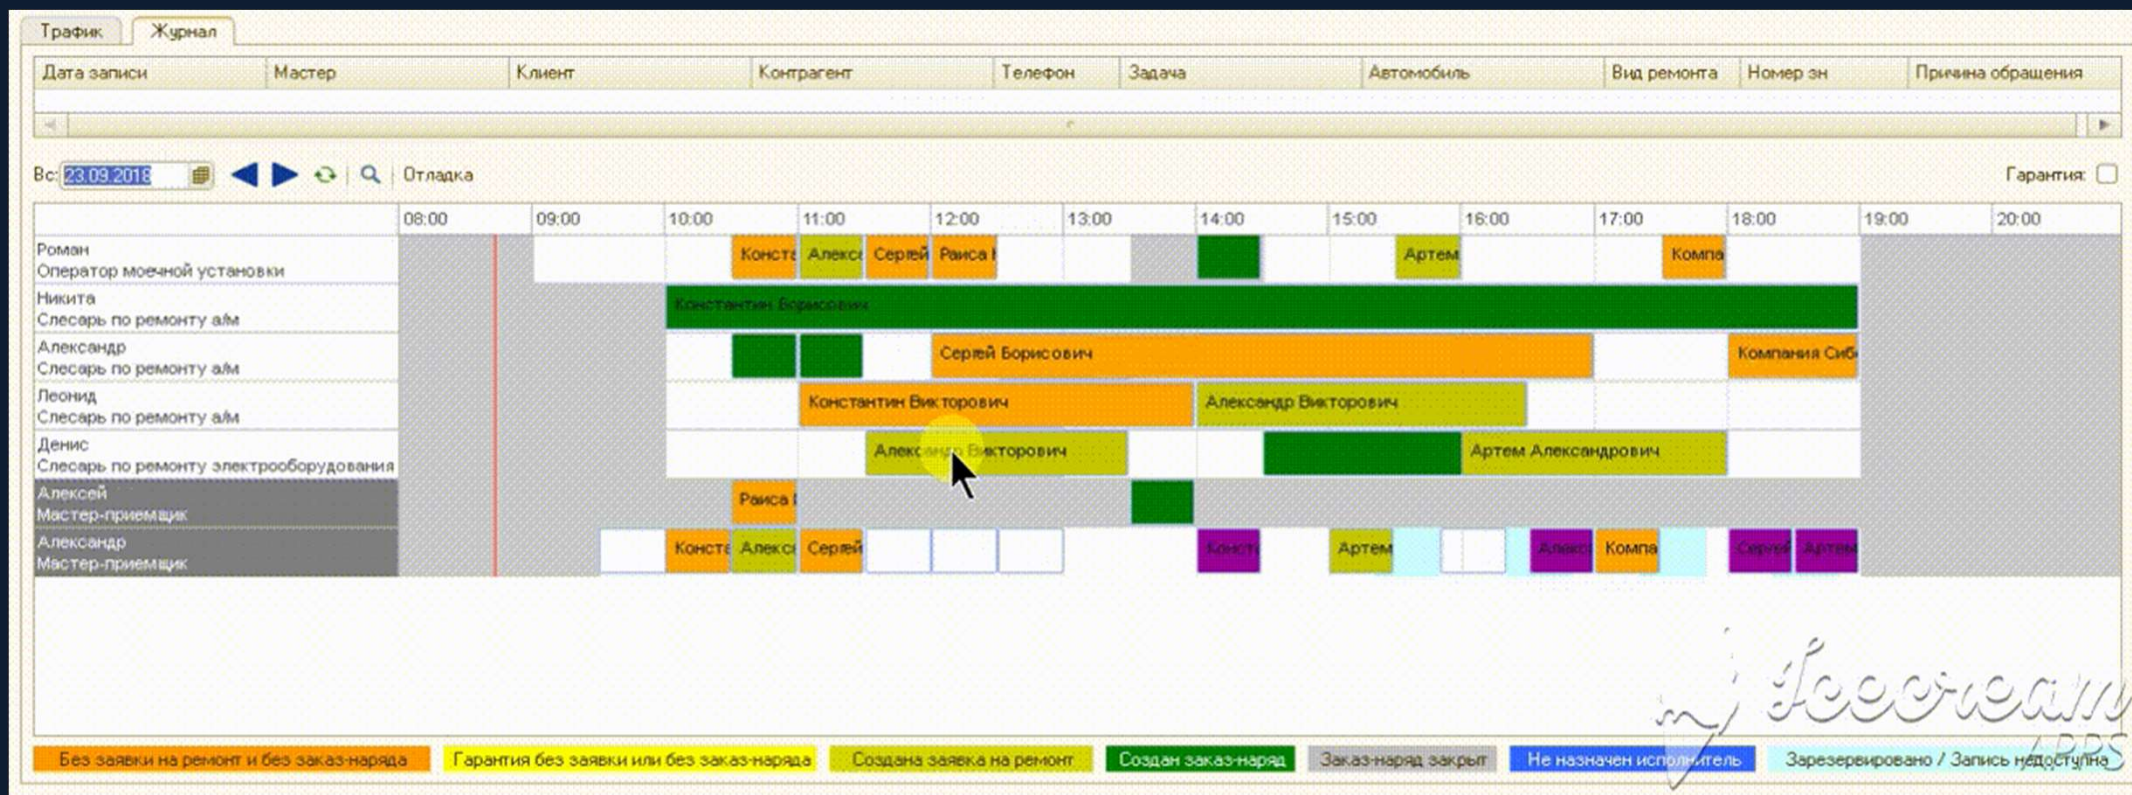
Трафик Журнал

| Дата записи | Мастер | Клиент | Контрагент | Телефон | Задача | Автомобиль | Вид ремонта | Номер зн | Причина обращения |
|---|---|---|---|---|---|---|---|---|---|

Вс: 23.09.2018 Отладка Гарантия:

08:00 09:00 10:00 11:00 12:00 13:00 14:00 15:00 16:00 17:00 18:00 19:00 20:00

Роман
Оператор моечной установки
Конста Алекс Сергей Раиса I Артем Компа

Никита
Слесарь по ремонту а/м
Константин Борисович

Александр
Слесарь по ремонту а/м
Сергей Борисович Компания Сиб

Леонид
Слесарь по ремонту а/м
Константин Викторович Александр Викторович

Денис
Слесарь по ремонту электрооборудования
Александр Викторович Артем Александрович

Алексей
Мастер-приемщик
Раиса I

Александр
Мастер-приемщик
Конста Алекс Сергей Конст Артем Алекс Компа Сергей Артем

Icecream APPS

Без заявки на ремонт и без заказ-наряда Гарантия без заявки или без заказ-наряда Создана заявка на ремонт Создан заказ-наряд Заказ-наряд закрыт Не назначен исполнитель Зарезервировано / Запись недоступна